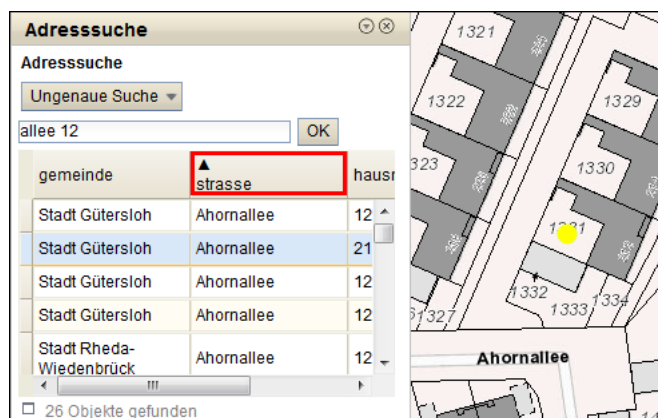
Adresssuche

Adresssuche

Ungenaue Suche

allee 12

OK

| gemeinde | ▲ strasse | hausr |
|---|---|---|
| Stadt Gütersloh | Ahornallee | 12 |
| Stadt Gütersloh | Ahornallee | 21 |
| Stadt Gütersloh | Ahornallee | 12 |
| Stadt Gütersloh | Ahornallee | 12 |
| Stadt Rheda-Wiedenbrück | Ahornallee | 12 |

26 Objekte gefunden

1321
1322
1329
323
1330
1331
1332
1333
1334
1327
Ahornallee